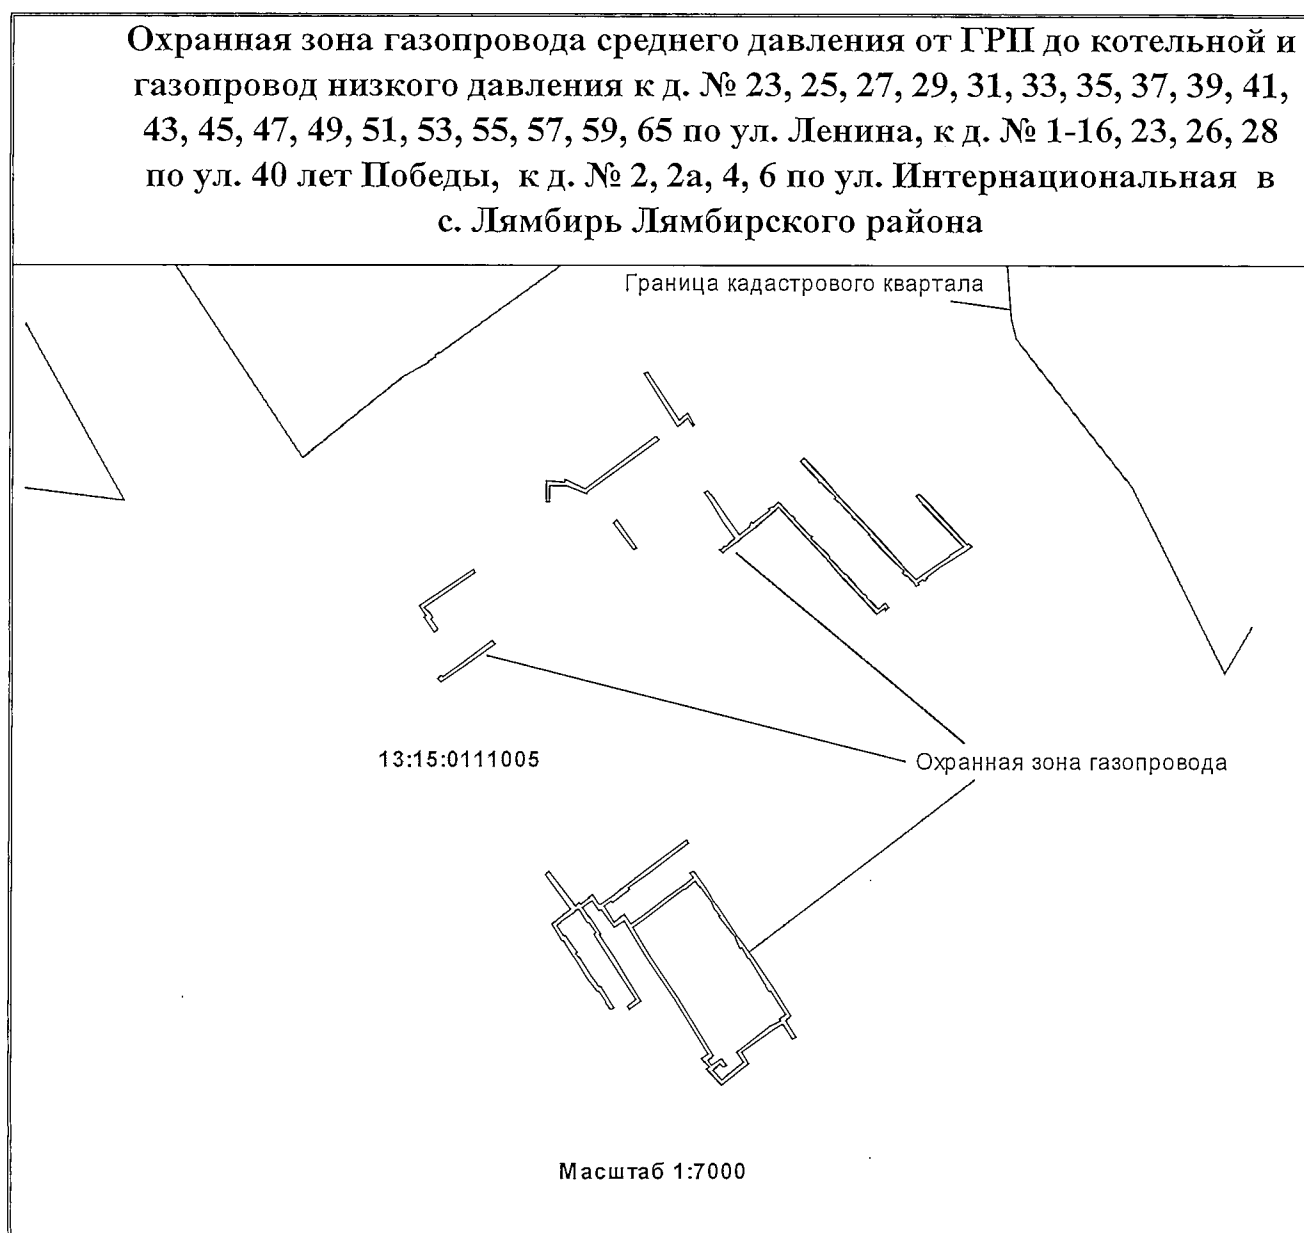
Охранная зона газопровода среднего давления от ГРП до котельной и газопровод низкого давления к д. № 23, 25, 27, 29, 31, 33, 35, 37, 39, 41, 43, 45, 47, 49, 51, 53, 55, 57, 59, 65 по ул. Ленина, к д. № 1-16, 23, 26, 28 по ул. 40 лет Победы, к д. № 2, 2а, 4, 6 по ул. Интернациональная в с. Лямбирь Лямбирского района

Граница кадастрового квартала

13:15:0111005

Охранная зона газопровода

Масштаб 1:7000